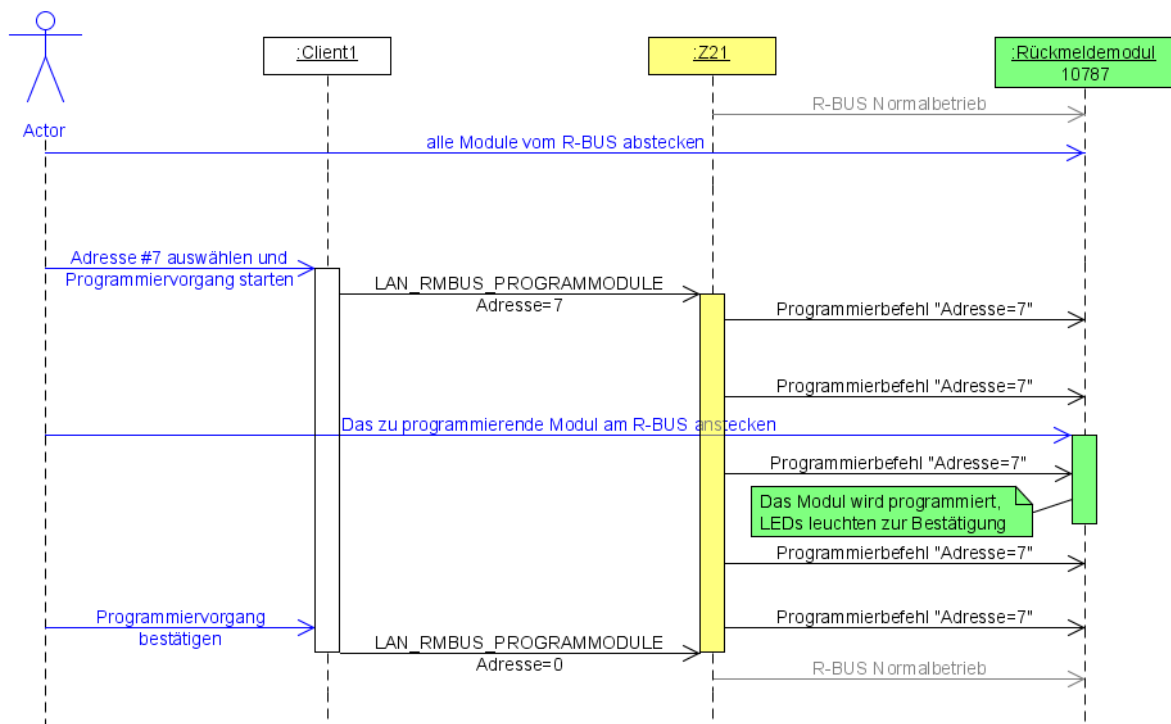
Actor

:Client1

:Z21

:Rückmeldemodul
10787

R-BUS Normalbetrieb

alle Module vom R-BUS abstecken

Adresse #7 auswählen und Programmiervorgang starten

LAN_RMBUS_PROGRAMMODULE
Adresse=7

Programmierbefehl "Adresse=7"

Programmierbefehl "Adresse=7"

Das zu programmierende Modul am R-BUS anstecken

Programmierbefehl "Adresse=7"

Das Modul wird programmiert, LEDs leuchten zur Bestätigung

Programmierbefehl "Adresse=7"

Programmiervorgang bestätigen

Programmierbefehl "Adresse=7"

LAN_RMBUS_PROGRAMMODULE
Adresse=0

R-BUS Normalbetrieb